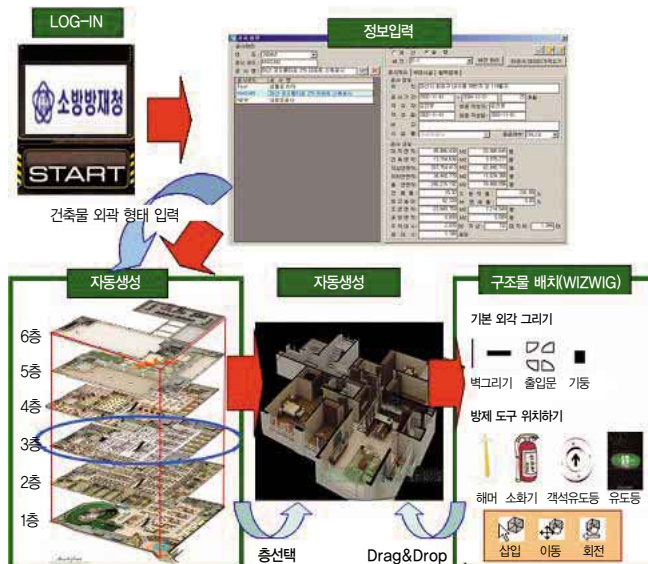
LOG-IN

소방방재청

START

정보입력

건축물 외곽 형태 입력

자동생성

6층

5층

4층

3층

2층

1층

자동생성

구조물 배치(WIZWIG)

기본 외각 그리기

벽그리기 출입문 기둥

방제 도구 위치하기

해머 소화기 객석유도등 유도등

삽입 이동 회전

층선택

Drag&Drop